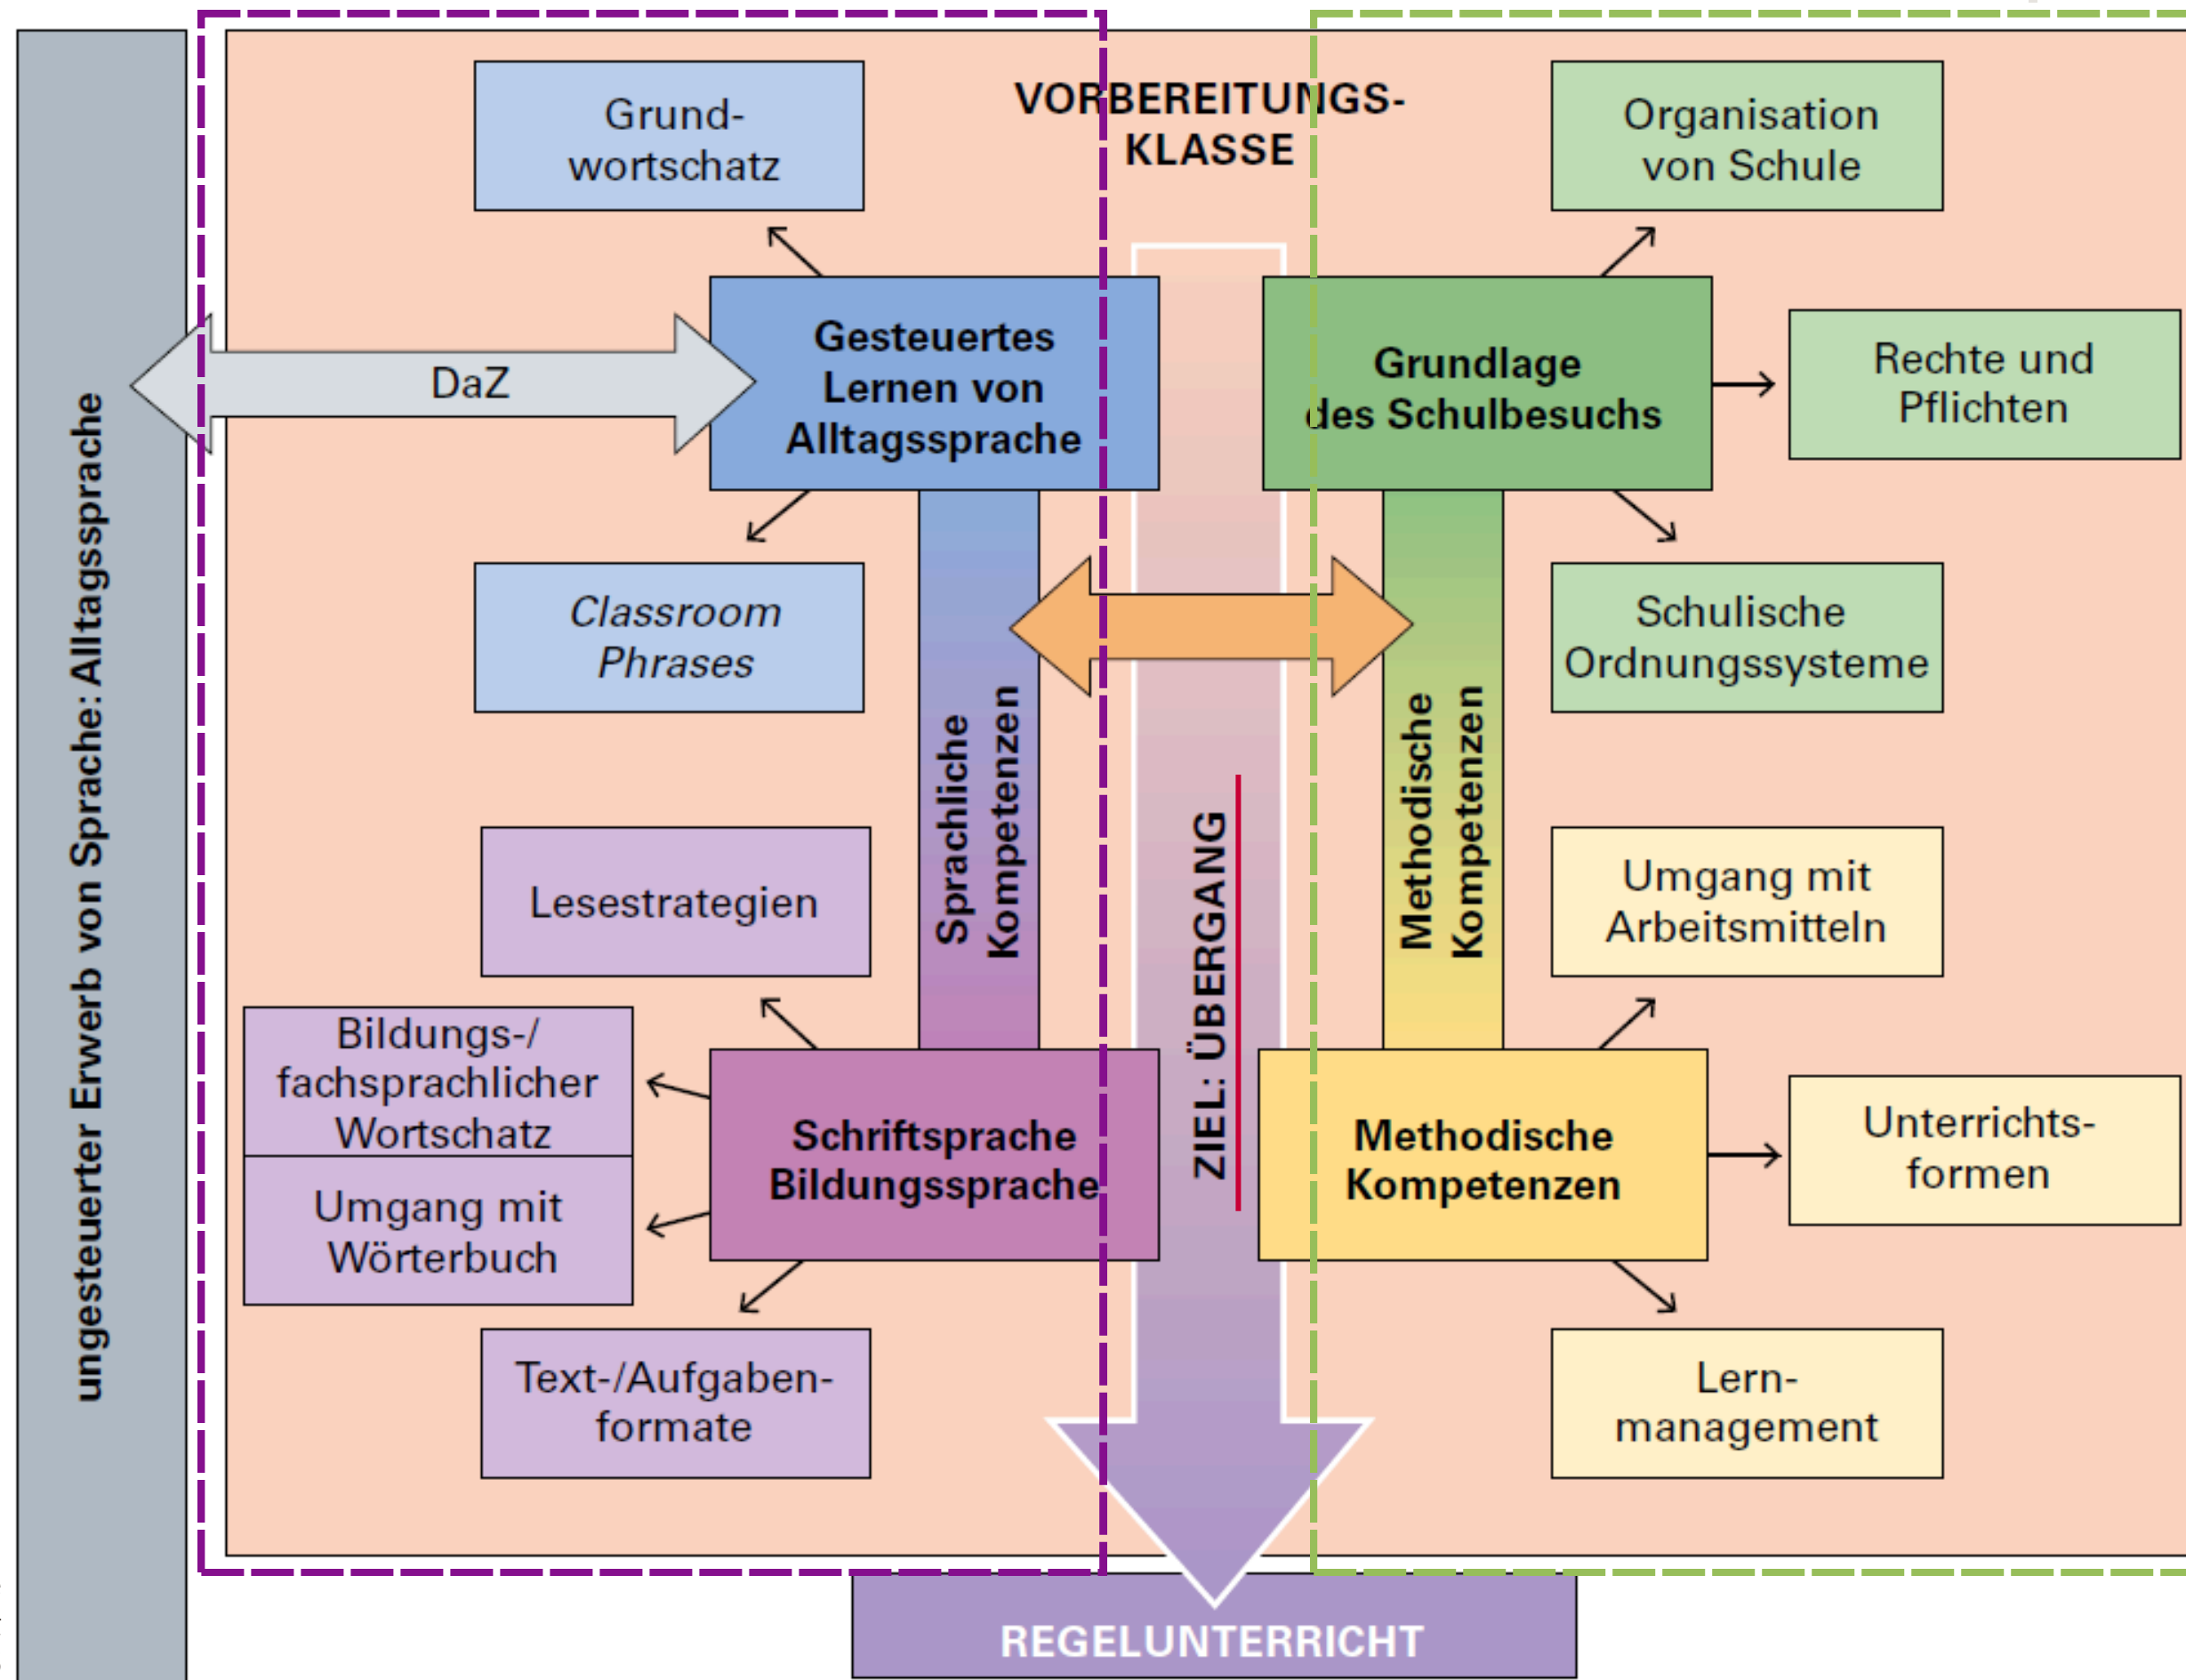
ungesteuerter Erwerb von Sprache: Alltagssprache

VORBEREITUNGS-KLASSE

Grundwortschatz

DaZ

Gesteuertes Lernen von Alltagssprache

Classroom Phrases

Sprachliche Kompetenzen

Lesestrategien

Bildungs-/ fachsprachlicher Wortschatz

Umgang mit Wörterbuch

Schriftsprache Bildungssprache

Text-/Aufgabenformate

ZIEL: ÜBERGANG

Organisation von Schule

Grundlage des Schulbesuchs

Rechte und Pflichten

Schulische Ordnungssysteme

Methodische Kompetenzen

Umgang mit Arbeitsmitteln

Methodische Kompetenzen

Unterrichtsformen

Lernmanagement

REGELUNTERRICHT